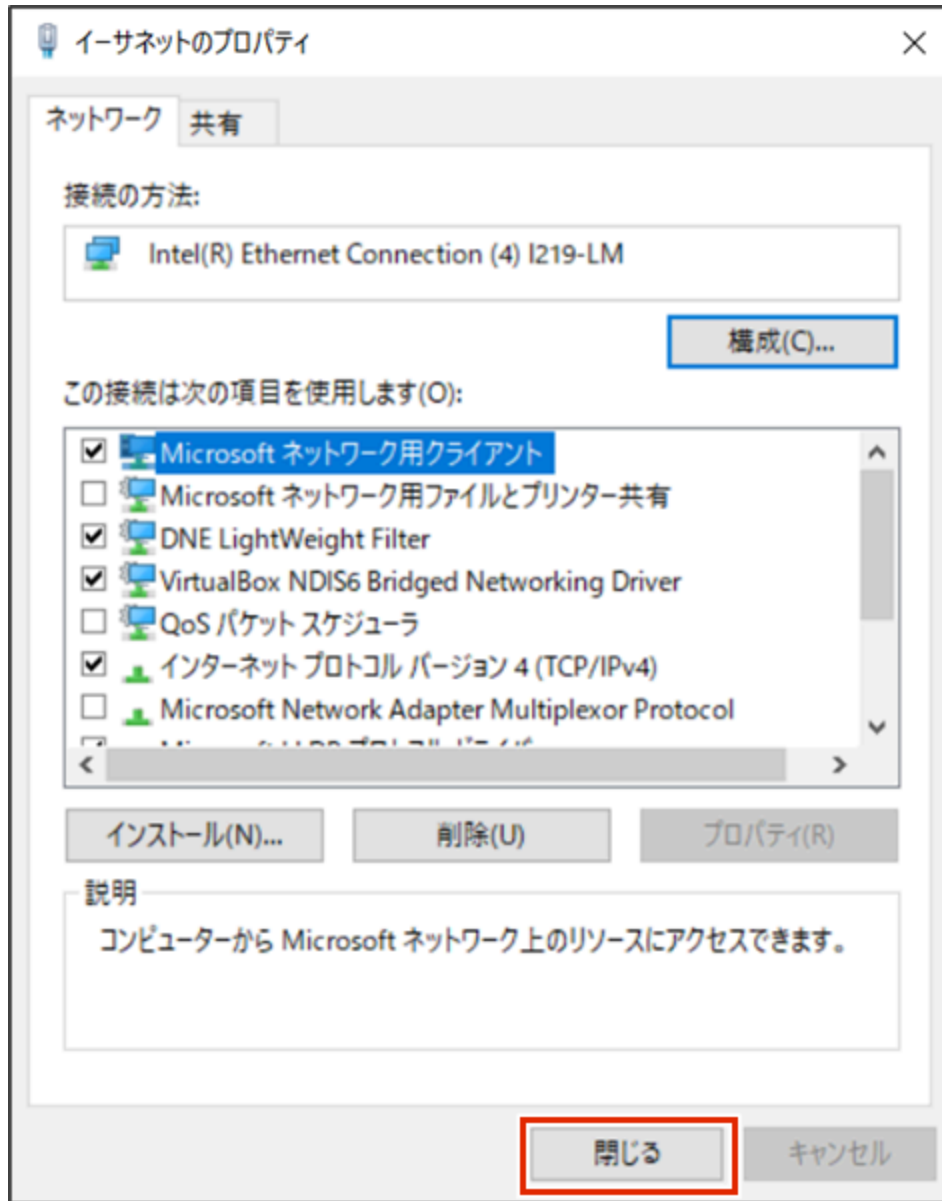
イーサネットのプロパティ

×

ネットワーク

共有

接続の方法:

Intel(R) Ethernet Connection (4) I219-LM

構成(C)...

この接続は次の項目を使用します(O):

☑ Microsoft ネットワーク用クライアント
☐ Microsoft ネットワーク用ファイルとプリンター共有
☑ DNE LightWeight Filter
☑ VirtualBox NDIS6 Bridged Networking Driver
☐ QoS パケット スケジューラ
☑ インターネット プロトコル バージョン 4 (TCP/IPv4)
☐ Microsoft Network Adapter Multiplexor Protocol
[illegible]

インストール(N)...

削除(U)

プロパティ(R)

説明

コンピューターから Microsoft ネットワーク上のリソースにアクセスできます。

閉じる

キャンセル